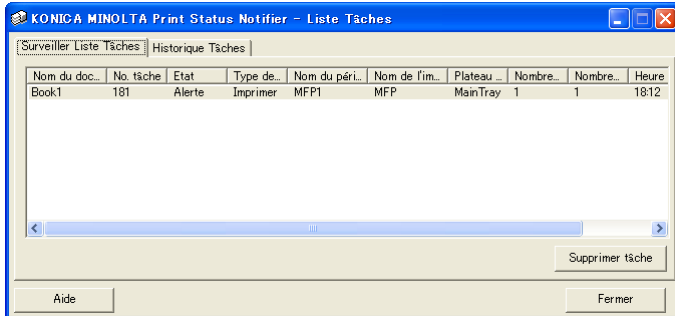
KONICA MINOLTA Print Status Notifier - Liste Tâches

Surveiller Liste Tâches | Historique Tâches

| Nom du doc... | No. tâche | Etat | Type de... | Nom du péri... | Nom de l'im... | Plateau ... | Nombre... | Nombre... | Heure |
|---|---|---|---|---|---|---|---|---|---|
| Book1 | 181 | Alerte | Imprimer | MFP1 | MFP | MainTray | 1 | 1 | 18:12 |

Supprimer tâche

Aide

Fermer